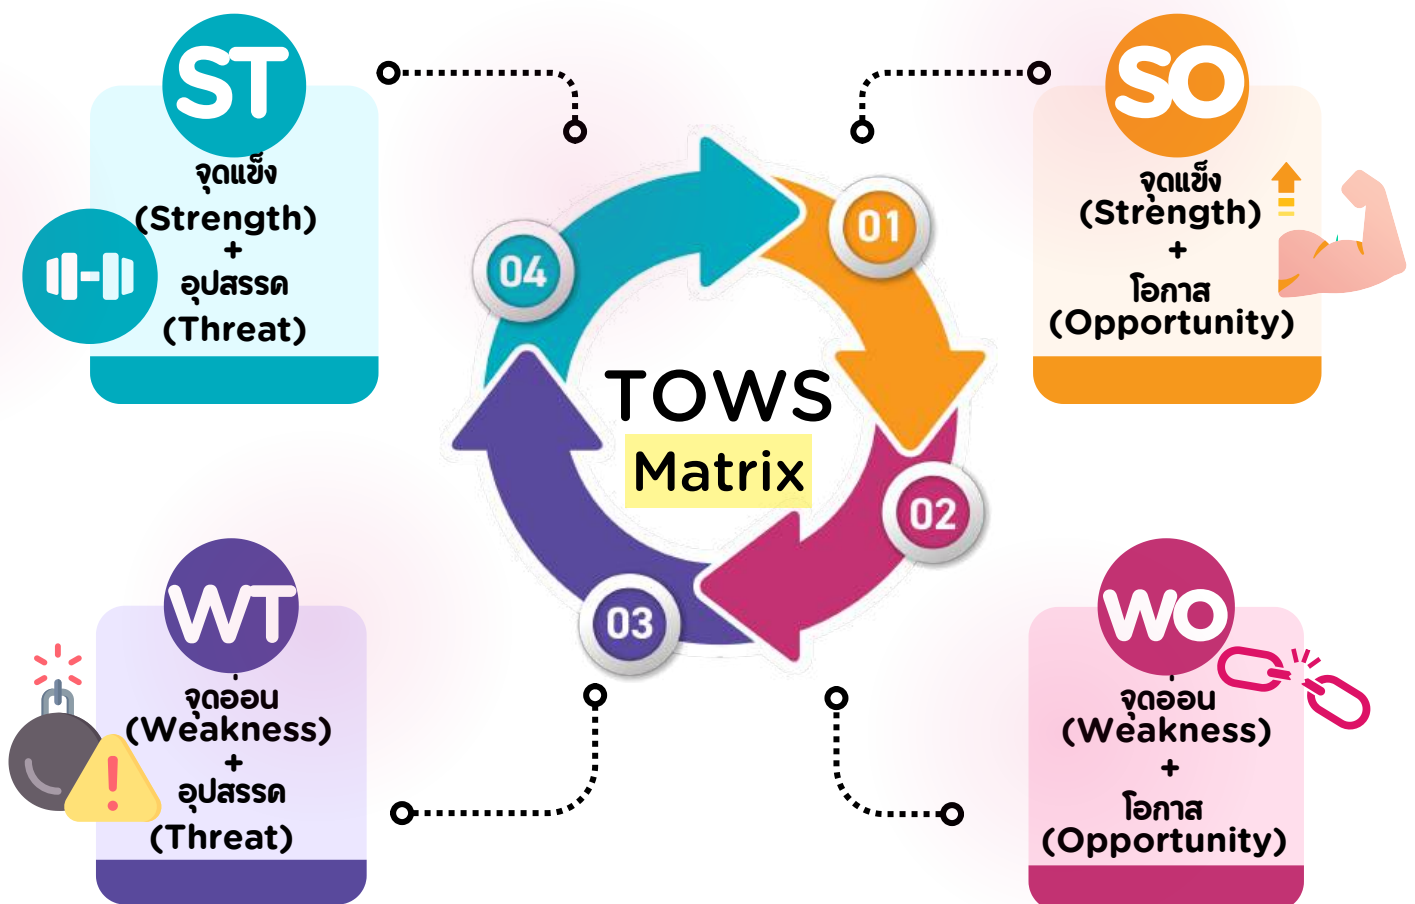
ST
จุดแข็ง
(Strength)
+
อุปสรรค
(Threat)

SO
จุดแข็ง
(Strength)
+
โอกาส
(Opportunity)

04

01

TOWS
Matrix

02

03

WT
จุดอ่อน
(Weakness)
+
อุปสรรค
(Threat)

WO
จุดอ่อน
(Weakness)
+
โอกาส
(Opportunity)